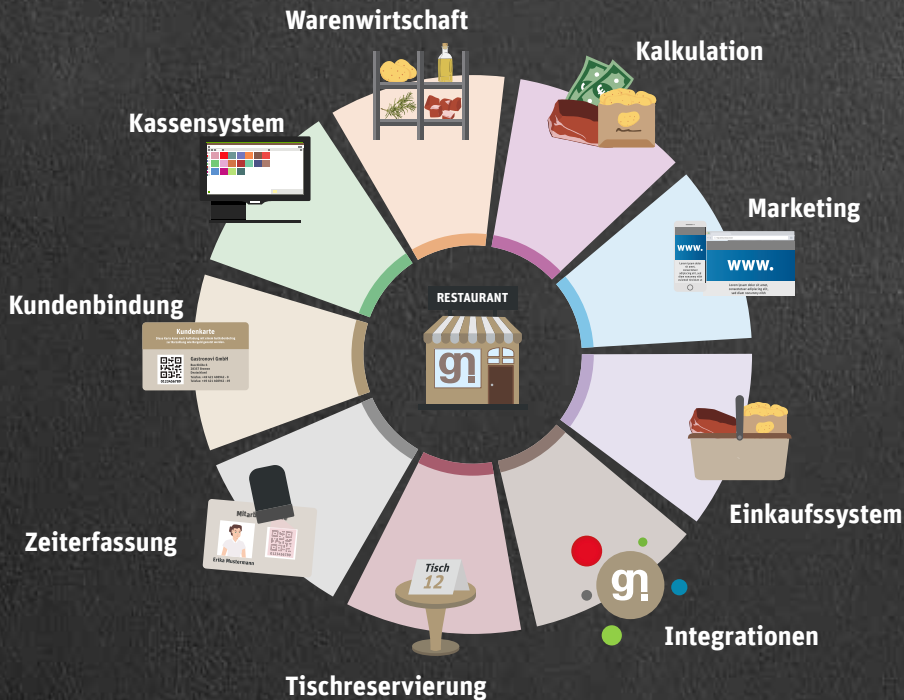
Warenwirtschaft

Kalkulation

Kassensystem

Marketing

www.

www.

Kundenbindung

Kundenkarte

Gastronovi GmbH

RESTAURANT

gn

Einkaufssystem

Mitarb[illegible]

Erika Mustermann

Zeiterfassung

Tisch 12

gn

Integrationen

Tischreservierung